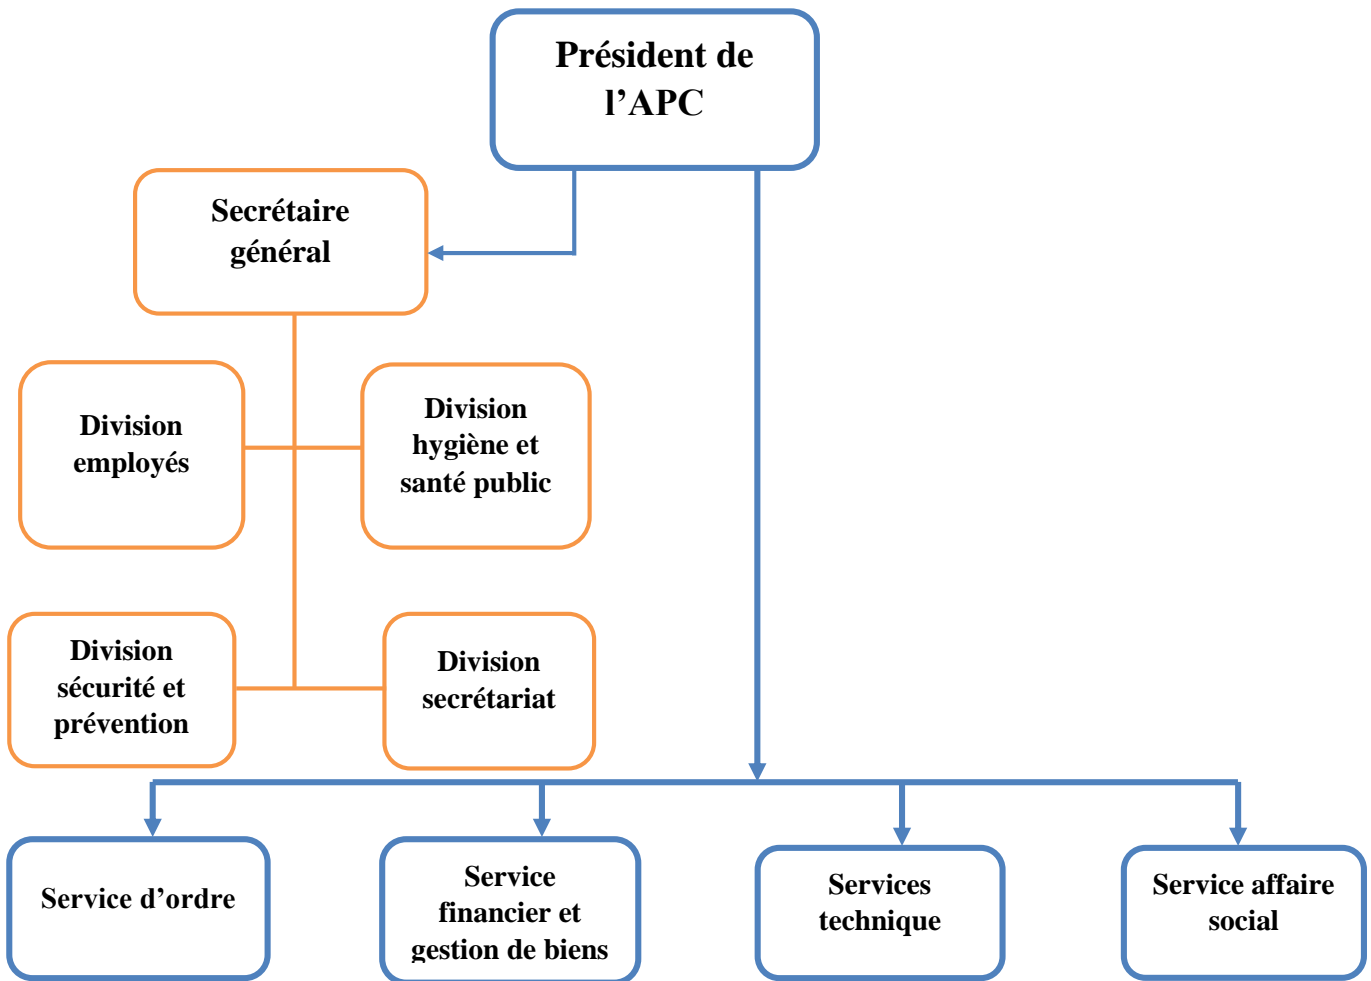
Président de l’APC

Secrétaire général

Division employés

Division hygiène et santé public

Division sécurité et prévention

Division secrétariat

Service d’ordre

Service financier et gestion de biens

Services technique

Service affaire social